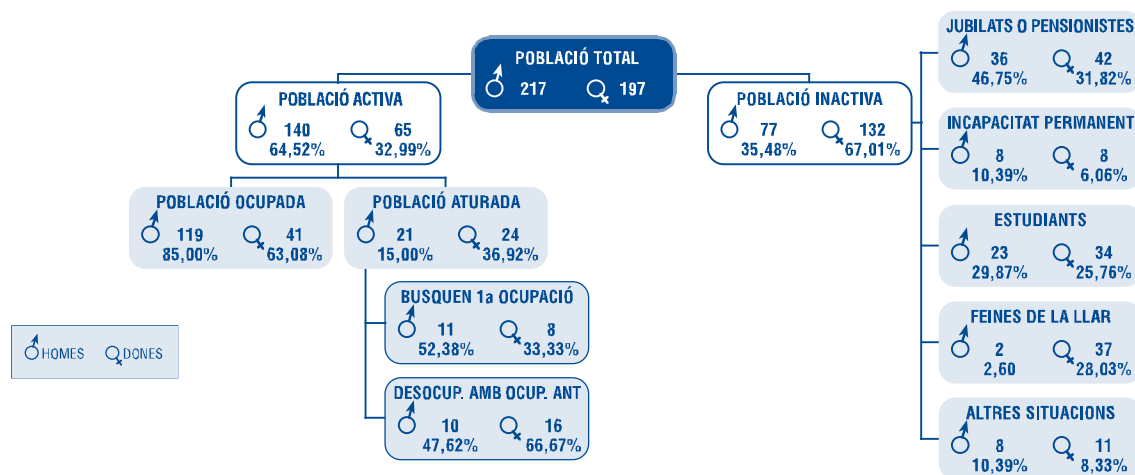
POBLACIÓ TOTAL
♂ 217 ♀ 197

POBLACIÓ ACTIVA
♂ 140 64,52% ♀ 65 32,99%

POBLACIÓ INACTIVA
♂ 77 35,48% ♀ 132 67,01%

POBLACIÓ OCUPADA
♂ 119 85,00% ♀ 41 63,08%

POBLACIÓ ATURADA
♂ 21 15,00% ♀ 24 36,92%

BUSQUEN 1a OCUPACIÓ
♂ 11 52,38% ♀ 8 33,33%

DESOCUP. AMB OCUP. ANT
♂ 10 47,62% ♀ 16 66,67%

JUBILATS O PENSIONISTES
♂ 36 46,75% ♀ 42 31,82%

INCAPACITAT PERMANENT
♂ 8 10,39% ♀ 8 6,06%

ESTUDIANTS
♂ 23 29,87% ♀ 34 25,76%

FEINES DE LA LLAR
♂ 2 2,60 ♀ 37 28,03%

ALTRES SITUACIONS
♂ 8 10,39% ♀ 11 8,33%

♂ HOMES ♀ DONES